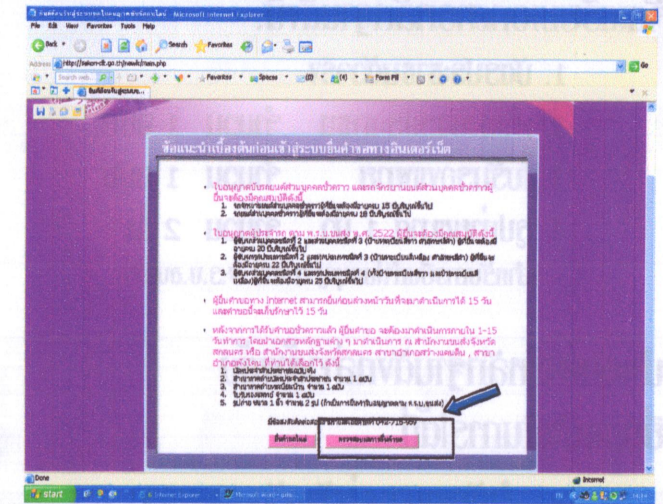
ยื่นคำขอใบอนุญาตขับรถ/ใบอนุญาตผู้ประจำรถ - Microsoft Internet Explorer

File Edit View Favorites Tools Help

Back Search Favorites

Address http://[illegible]/news.php Go

Search web... Favorites Spaces Form Fill

ข้อแนะนำเบื้องต้นก่อนเข้าสู่ระบบยื่นคำขอทางอินเตอร์เน็ต

• ใบอนุญาตขับรถยนต์ส่วนบุคคลชั่วคราว และรถจักรยานยนต์ส่วนบุคคลชั่วคราวผู้ยื่นจะต้องมีคุณสมบัติดังนี้
1. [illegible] 18 ปีบริบูรณ์ขึ้นไป
2. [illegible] 15 ปีบริบูรณ์ขึ้นไป

• ใบอนุญาตผู้ประจำรถ ตาม พ.ร.บ.ขนส่ง พ.ศ. 2522 ผู้ยื่นจะต้องมีคุณสมบัติดังนี้
1. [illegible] 20 ปีบริบูรณ์ขึ้นไป
2. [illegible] 22 ปีบริบูรณ์ขึ้นไป
3. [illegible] 25 ปีบริบูรณ์ขึ้นไป

• ผู้ยื่นคำขอทาง Internet สามารถยื่นก่อนล่วงหน้าวันที่จะมาดำเนินการได้ 15 วัน และคำขอนี้จะเก็บรักษาไว้ 15 วัน

• หลังจากการได้รับคำขอชั่วคราวแล้ว ผู้ยื่นคำขอ จะต้องมาดำเนินการภายใน 1-15 วันทำการ โดยนำเอกสารหลักฐานต่าง ๆ มาดำเนินการ ณ สำนักงานขนส่งจังหวัด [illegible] ที่ท่านได้เลือกไว้ ดังนี้
1. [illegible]
2. สำเนาทะเบียนบ้าน จำนวน 1 ฉบับ
3. สำเนา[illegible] จำนวน 1 ฉบับ
4. ใบรับรองแพทย์ จำนวน 1 ฉบับ
5. รูปถ่าย ขนาด 1 นิ้ว จำนวน 2 รูป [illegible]

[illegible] 0-2271-8888

ยื่นคำขอใหม่ ตรวจสอบและพิมพ์คำขอ

Done Internet

start Internet Explorer Microsoft Word